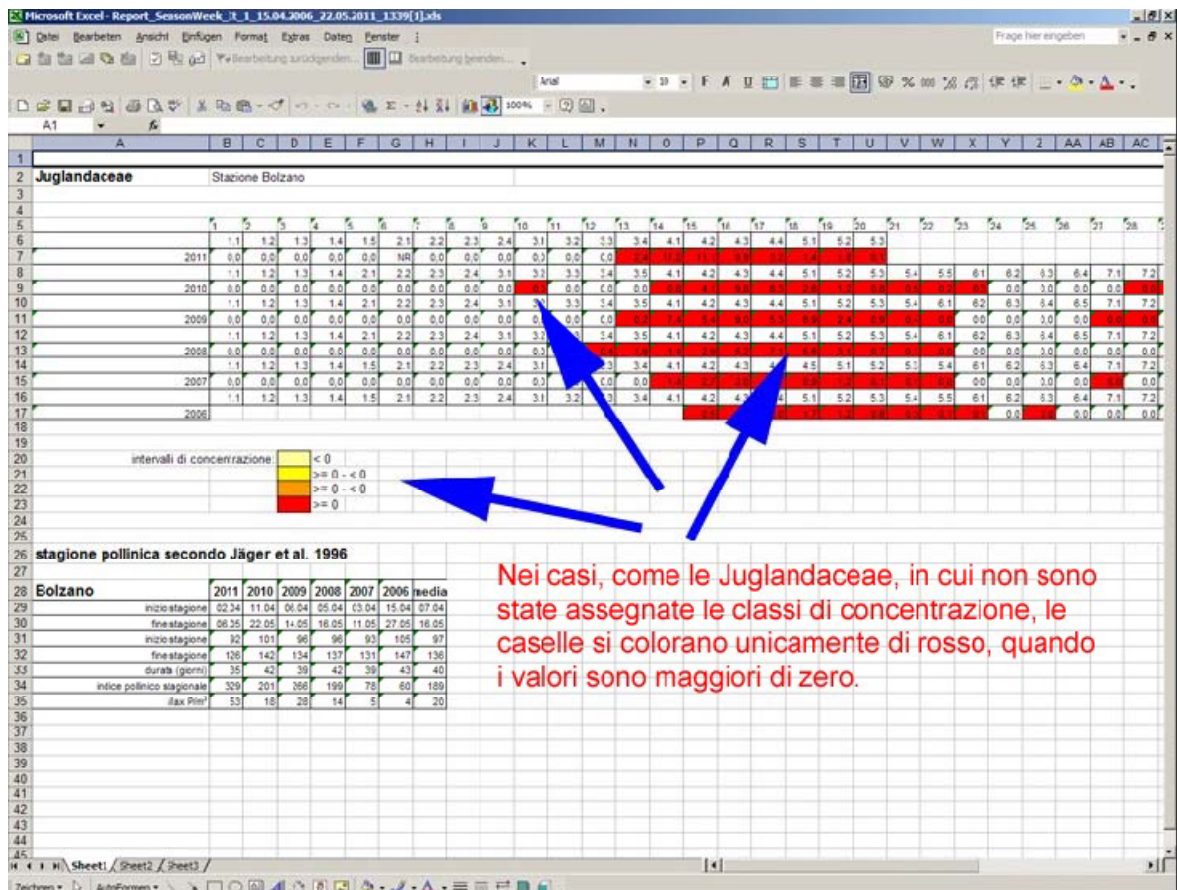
Microsoft Excel - Report_SeasonWeek_it_1_15.04.2006_22.05.2011_1339[1].xls

Datei Bearbeiten Ansicht Einfügen Format Extras Daten Fenster ?

Frage hier eingeben

Bearbeitung zurückgenden... Bearbeitung beenden...

Arial 10 F K U

100%

A1

Juglandaceae Stazione Bolzano

| | A | B | C | D | E | F | G | H | I | J | K | L | M | N | O | P | Q | R | S | T | U |
|---|---|---|---|---|---|---|---|---|---|---|---|---|---|---|---|---|---|---|---|---|---|
| 5 | | 1 | 2 | 3 | 4 | 5 | 6 | 7 | 8 | 9 | 10 | 11 | 12 | 13 | 14 | 15 | 16 | 17 | 18 | 19 | 20 |
| 6 | | 1.1 | 1.2 | 1.3 | 1.4 | 1.5 | 2.1 | 2.2 | 2.3 | 2.4 | 3.1 | 3.2 | 3.3 | 3.4 | 4.1 | 4.2 | 4.3 | 4.4 | 5.1 | 5.2 | 5.3 |
| 7 | 2011 | 0.0 | 0.0 | 0.0 | 0.0 | 0.0 | 0.0 | 0.0 | 0.0 | 0.0 | 0.0 | 0.0 | 0.0 | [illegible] | | | | | | | |
| 8 | | 1.1 | 1.2 | 1.3 | 1.4 | 2.1 | 2.2 | 2.3 | 2.4 | 3.1 | 3.2 | 3.3 | 3.4 | 3.5 | 4.1 | 4.2 | 4.3 | 4.4 | 5.1 | 5.2 | 5.3 |
| 9 | 2010 | 0.0 | 0.0 | 0.0 | 0.0 | 0.0 | 0.0 | 0.0 | 0.0 | 0.0 | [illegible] | 0.0 | 0.0 | 0.0 | | | | | | | |
| 10 | | 1.1 | 1.2 | 1.3 | 1.4 | 2.1 | 2.2 | 2.3 | 2.4 | 3.1 | | 3.3 | 3.4 | 3.5 | 4.1 | 4.2 | 4.3 | 4.4 | 5.1 | 5.2 | 5.3 |
| 11 | 2009 | 0.0 | 0.0 | 0.0 | 0.0 | 0.0 | 0.0 | 0.0 | 0.0 | 0.0 | 0.0 | 0.0 | 0.0 | | | | | | | | |
| 12 | | 1.1 | 1.2 | 1.3 | 1.4 | 2.1 | 2.2 | 2.3 | 2.4 | 3.1 | 3.2 | | 3.4 | 3.5 | 4.1 | 4.2 | 4.3 | 4.4 | 5.1 | 5.2 | 5.3 |
| 13 | 2008 | 0.0 | 0.0 | 0.0 | 0.0 | 0.0 | 0.0 | 0.0 | 0.0 | 0.0 | 0.0 | | | | | | | | | | |
| 14 | | 1.1 | 1.2 | 1.3 | 1.4 | 1.5 | 2.1 | 2.2 | 2.3 | 2.4 | 3.1 | | 3.3 | 3.4 | 4.1 | 4.2 | 4.3 | | 4.5 | 5.1 | 5.2 |
| 15 | 2007 | 0.0 | 0.0 | 0.0 | 0.0 | 0.0 | 0.0 | 0.0 | 0.0 | 0.0 | 0.0 | | 0.0 | 0.0 | | | | | | | |
| 16 | | 1.1 | 1.2 | 1.3 | 1.4 | 1.5 | 2.1 | 2.2 | 2.3 | 2.4 | 3.1 | 3.2 | | 3.4 | 4.1 | 4.2 | 4.3 | | 5.1 | 5.2 | 5.3 |
| 17 | 2006 | | | | | | | | | | | | | | | | | | | | |

intervalli di concentrazione:
< 0
>= 0 - < 0
>= 0 - < 0
>= 0

stagione pollinica secondo Jäger et al. 1996

| Bolzano | 2011 | 2010 | 2009 | 2008 | 2007 | 2006 | media |
|---|---|---|---|---|---|---|---|
| inizio stagione | 02.34 | 11.04 | 06.04 | 05.04 | 03.04 | 15.04 | 07.04 |
| fine stagione | 06.35 | 22.05 | 14.05 | 16.05 | 11.05 | 27.05 | 16.05 |
| inizio stagione | 92 | 101 | 96 | 96 | 93 | 105 | 97 |
| fine stagione | 126 | 142 | 134 | 137 | 131 | 147 | 136 |
| durata (giorni) | 35 | 42 | 39 | 42 | 39 | 43 | 40 |
| indice pollinico stagionale | 329 | 201 | 266 | 199 | 78 | 60 | 189 |
| #lax P/m³ | 53 | 18 | 28 | 14 | 5 | 4 | 20 |

Nei casi, come le Juglandaceae, in cui non sono state assegnate le classi di concentrazione, le caselle si colorano unicamente di rosso, quando i valori sono maggiori di zero.

Sheet1 / Sheet2 / Sheet3

Zeichnen AutoFormen